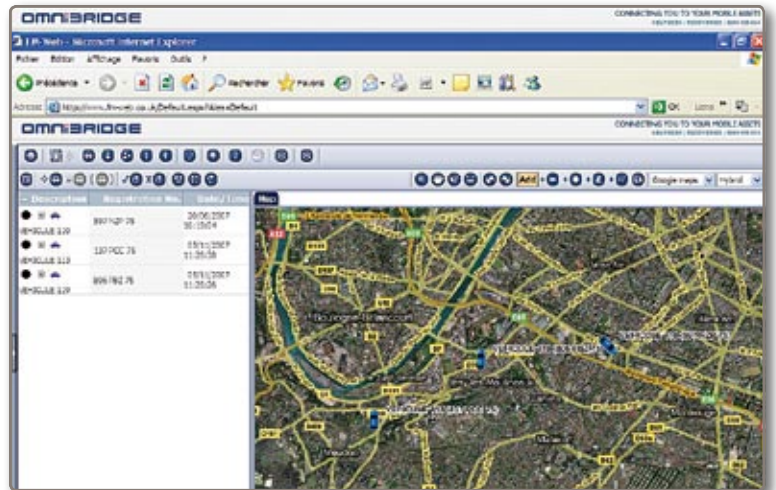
OMNIBRIDGE

CONNECTING YOU TO YOUR MOBILE ASSETS

FR-Web - Microsoft Internet Explorer

Fichier Edition Affichage Favoris Outils ?

Précédente Rechercher Favoris

Adresse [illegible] OK Liens

OMNIBRIDGE

CONNECTING YOU TO YOUR MOBILE ASSETS

Google maps Hybrid

Map

| Description | Registration No. | Date / Time |
|---|---|---|
| VEHICULE 129 | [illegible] | 20/06/2007 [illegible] |
| VEHICULE 113 | 137 PCC 75 | 05/11/2007 11:25:38 |
| VEHICULE 120 | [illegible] 75 | 05/11/2007 11:25:38 |